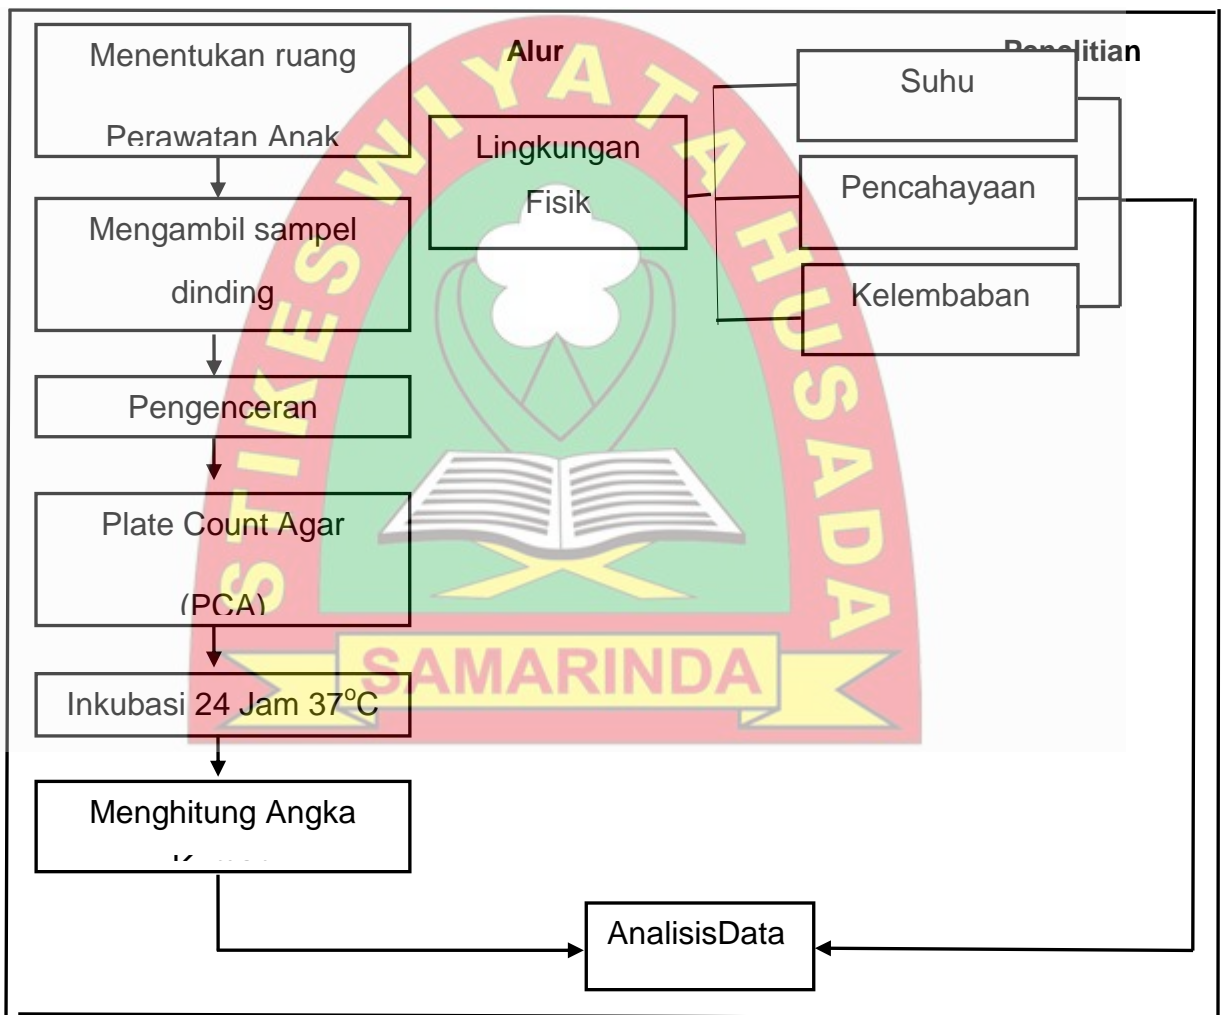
Alur Penelitian

Menentukan ruang Perawatan Anak

Mengambil sampel dinding

Pengenceran

Plate Count Agar (PCA)

Inkubasi 24 Jam 37$^{o}$C

Menghitung Angka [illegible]

Lingkungan Fisik

Suhu

Pencahayaan

Kelembaban

AnalisisData

STIKES WIYATA HUSADA SAMARINDA